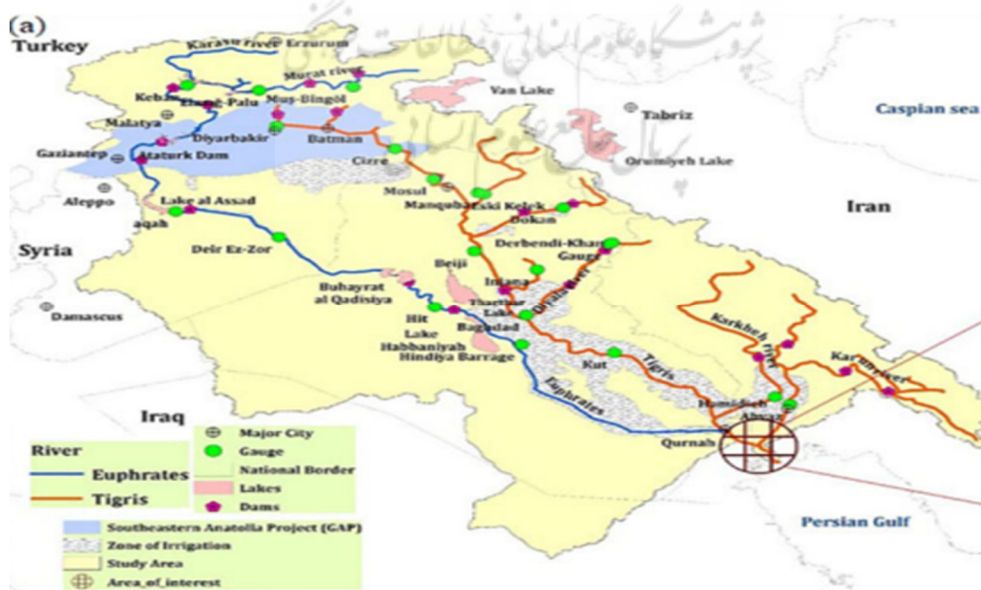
(a)
Turkey
Karasu river Erzurum
Murat river
Keban
Elazığ-Palu
Muş-Bingöl
Van Lake
Tabriz
Caspian sea
Malatya
Diyarbakir
Batman
Gaziantep
Ataturk Dam
Cizre
Orumiyeh Lake
Aleppo
Lake al Assad
Mosul
aqah
Manqubah
Eski Kelek
Dokan
Iran
Syria
Deir Ez-Zor
Derbendi-Khan
Gauge
Beiji
Buhayrat al Qadisiya
Injana
Tharthar Lake
Diyala River
Damascus
Hit
Bagdad
Lake Habbaniyah
Hindiya Barrage
Kut
Karkheh river
Karun river
Tigris
Euphrates
Iraq
Hamideh
Ahvaz
Qurnah
River
Euphrates
Tigris
Major City
Gauge
National Border
Lakes
Dams
Southeastern Anatolia Project (GAP)
Zone of Irrigation
Study Area
Area_of_interest
Persian Gulf
پژوهشگاه علوم انسانی و مطالعات فرهنگی
پرتال جامع علوم انسانی